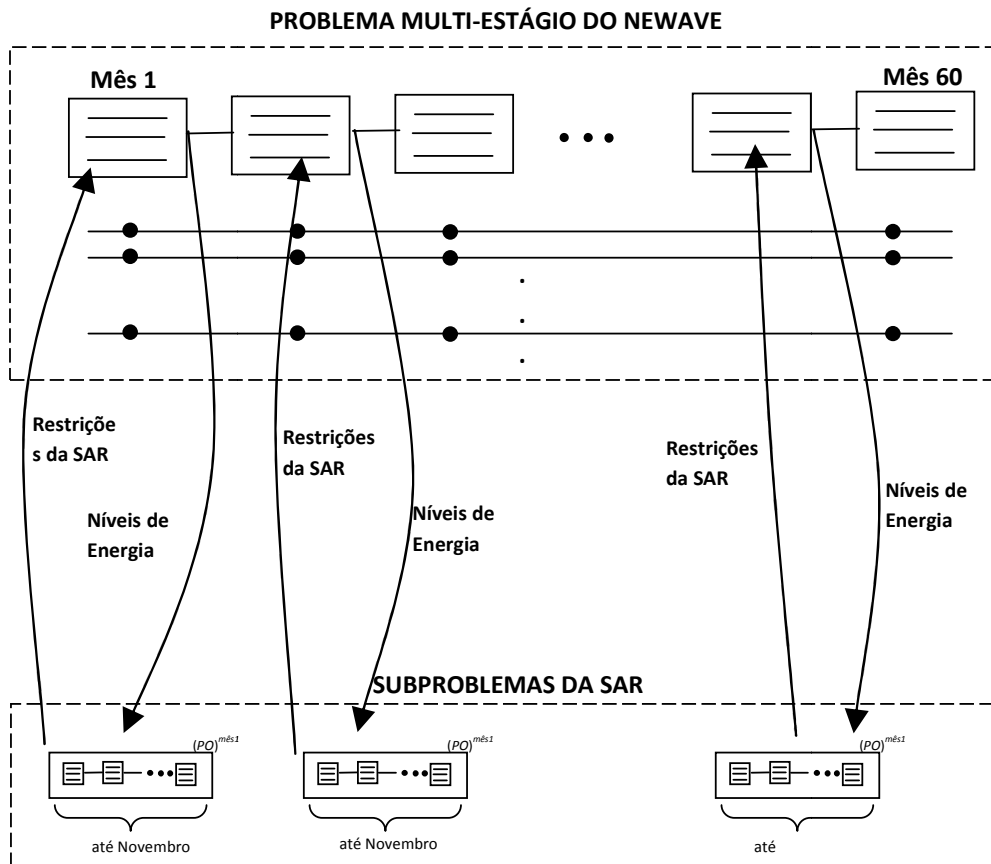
PROBLEMA MULTI-ESTÁGIO DO NEWAVE

Mês 1

Mês 60

Restrições da SAR

Níveis de Energia

Restrições da SAR

Níveis de Energia

Restrições da SAR

Níveis de Energia

SUBPROBLEMAS DA SAR

$(PO)^{mês1}$

$(PO)^{mês1}$

$(PO)^{mês1}$

até Novembro

até Novembro

até